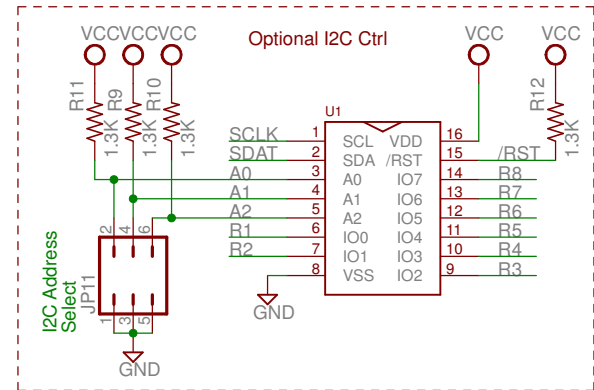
VCCVCCVCC

Optional I2C Ctrl

VCC

VCC

R11
1.3K

R9
1.3K

R10
1.3K

R12
1.3K

U1

SCLK
SDAT
A0
A1
A2
R1
R2

1 SCL
2 SDA
3 A0
4 A1
5 A2
6 IO0
7 IO1
8 VSS

VDD 16
/RST 15
IO7 14
IO6 13
IO5 12
IO4 11
IO3 10
IO2 9

/RST
R8
R7
R6
R5
R4
R3

I2C Address Select

JP11

2 4 6
1 3 5

GND

GND